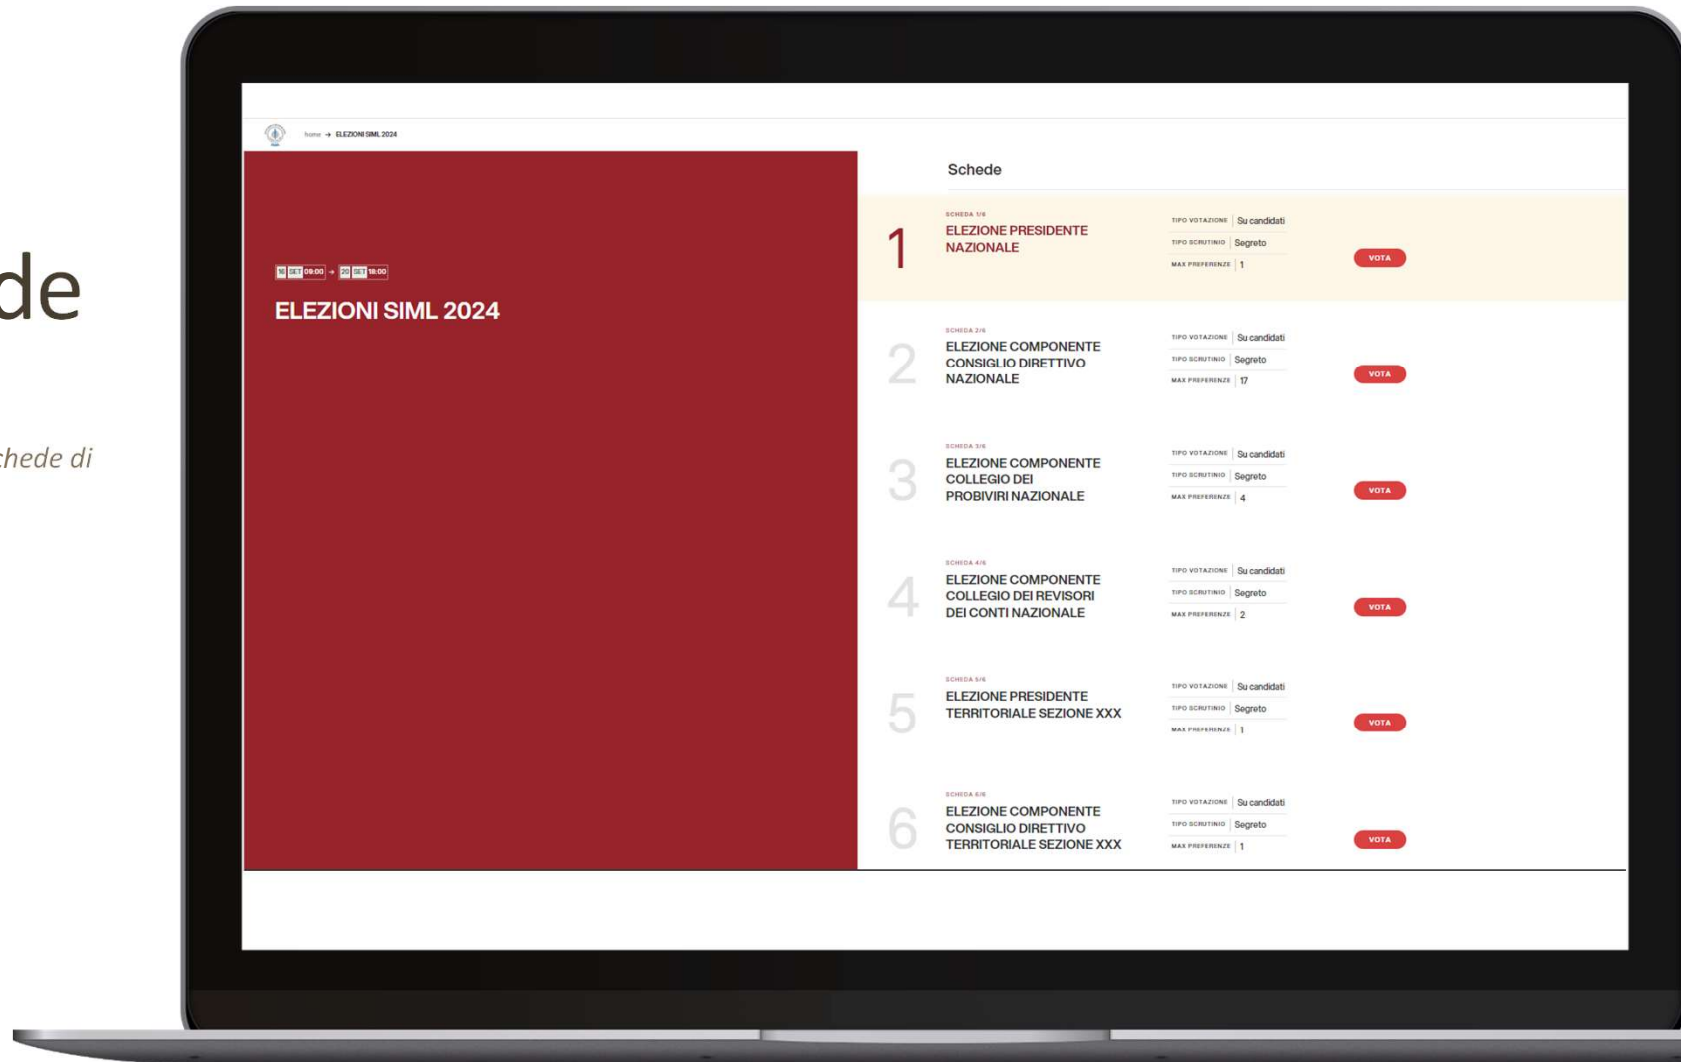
de

chede di

home → ELEZIONI SIML 2024

16 SET 09:00 → 20 SET 18:00

ELEZIONI SIML 2024

Schede

1
SCHEDA 1/6
ELEZIONE PRESIDENTE NAZIONALE
TIPO VOTAZIONE | Su candidati
TIPO SCRUTINIO | Segreto
MAX PREFERENZE | 1
VOTA

2
SCHEDA 2/6
ELEZIONE COMPONENTE CONSIGLIO DIRETTIVO NAZIONALE
TIPO VOTAZIONE | Su candidati
TIPO SCRUTINIO | Segreto
MAX PREFERENZE | 17
VOTA

3
SCHEDA 3/6
ELEZIONE COMPONENTE COLLEGIO DEI PROBIVIRI NAZIONALE
TIPO VOTAZIONE | Su candidati
TIPO SCRUTINIO | Segreto
MAX PREFERENZE | 4
VOTA

4
SCHEDA 4/6
ELEZIONE COMPONENTE COLLEGIO DEI REVISORI DEI CONTI NAZIONALE
TIPO VOTAZIONE | Su candidati
TIPO SCRUTINIO | Segreto
MAX PREFERENZE | 2
VOTA

5
SCHEDA 5/6
ELEZIONE PRESIDENTE TERRITORIALE SEZIONE XXX
TIPO VOTAZIONE | Su candidati
TIPO SCRUTINIO | Segreto
MAX PREFERENZE | 1
VOTA

6
SCHEDA 6/6
ELEZIONE COMPONENTE CONSIGLIO DIRETTIVO TERRITORIALE SEZIONE XXX
TIPO VOTAZIONE | Su candidati
TIPO SCRUTINIO | Segreto
MAX PREFERENZE | 1
VOTA